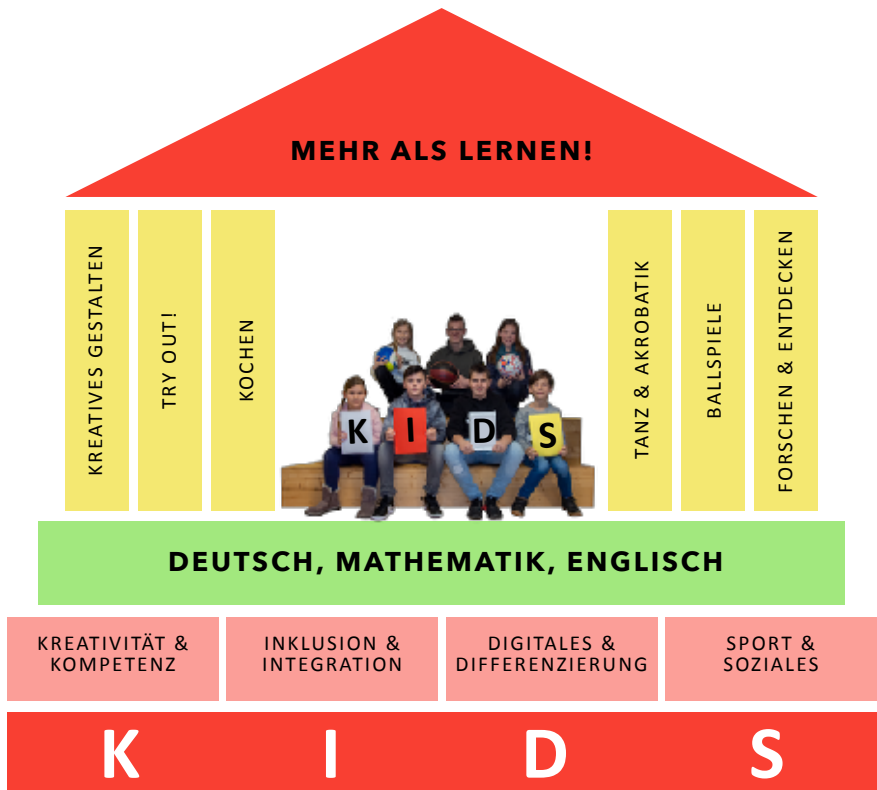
MEHR ALS LERNEN!

KREATIVES GESTALTEN

TRY OUT!

KOCHEN

K I D S

TANZ & AKROBATIK

BALLSPIELE

FORSCHEN & ENTDECKEN

DEUTSCH, MATHEMATIK, ENGLISCH

KREATIVITÄT & KOMPETENZ

INKLUSION & INTEGRATION

DIGITALES & DIFFERENZIERUNG

SPORT & SOZIALES

K I D S